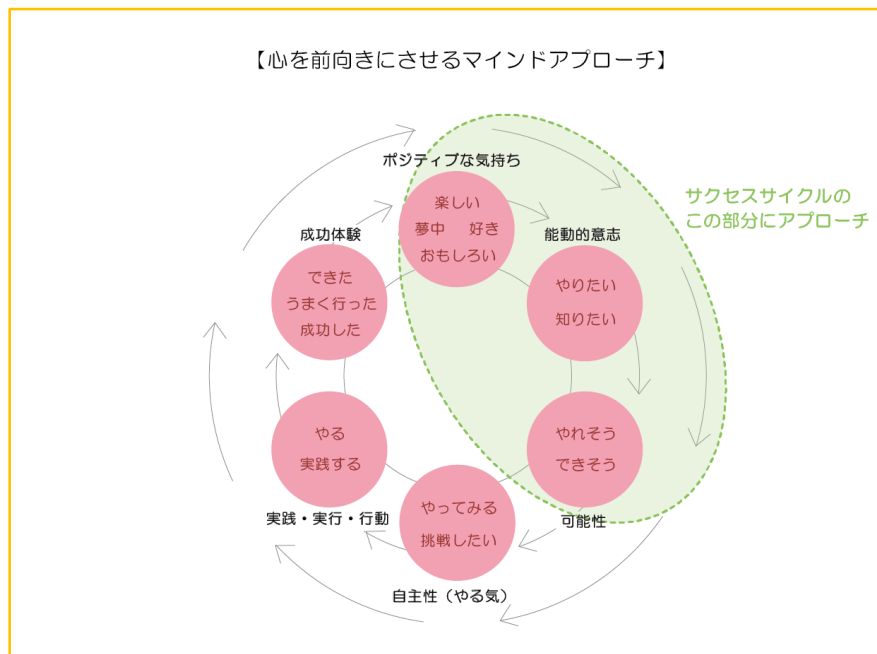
【心を前向きにさせるマインドアプローチ】

ポジティブな気持ち

楽しい
夢中　好き
おもしろい

サクセスサイクルの
この部分にアプローチ

能動的意志

やりたい
知りたい

成功体験

できた
うまく行った
成功した

やれそう
できそう

可能性

やる
実践する

実践・実行・行動

やってみる
挑戦したい

自主性（やる気）